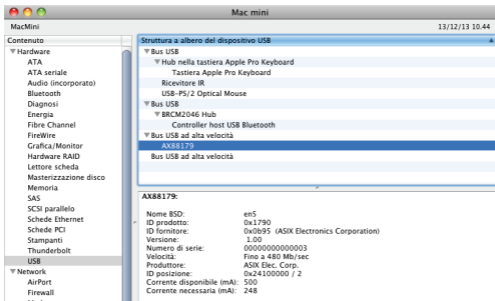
Mac mini

MacMini

13/12/13 10.44

Contenuto
▼Hardware
ATA
ATA seriale
Audio (incorporato)
Bluetooth
Diagnosi
Energia
Fibre Channel
FireWire
Grafica/Monitor
Hardware RAID
Lettore scheda
Masterizzazione disco
Memoria
SAS
SCSI parallelo
Schede Ethernet
Schede PCI
Stampanti
Thunderbolt
USB
▼Network
AirPort
Firewall

Struttura a albero del dispositivo USB
▼Bus USB
▼Hub nella tastiera Apple Pro Keyboard
Tastiera Apple Pro Keyboard
Ricevitore IR
USB-PS/2 Optical Mouse
▼Bus USB
▼BRCM2046 Hub
Controller host USB Bluetooth
▼Bus USB ad alta velocità
AX88179
Bus USB ad alta velocità

AX88179:

Nome BSD: en5
ID prodotto: 0x1790
ID fornitore: 0x0b95 (ASIX Electronics Corporation)
Versione: 1.00
Numero di serie: 0000000000003
Velocità: Fino a 480 Mb/sec
Produttore: ASIX Elec. Corp.
ID posizione: 0x24100000 / 2
Corrente disponibile (mA): 500
Corrente necessaria (mA): 248